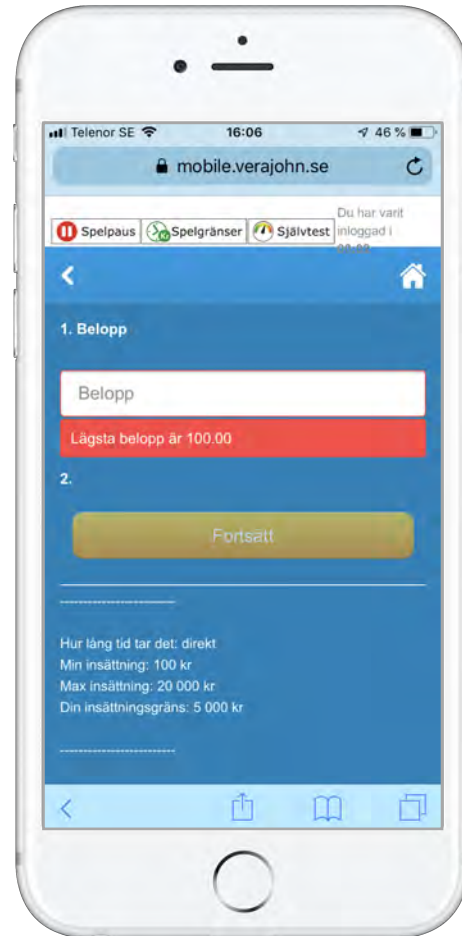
Telenor SE 16:06 46 %

mobile.verajohn.se

Spelpaus Spelgränser Självtest Du har varit inloggad i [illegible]

1. Belopp

Belopp

Lägsta belopp är 100.00

2.

Fortsätt

------------------------

Hur lång tid tar det: direkt
Min insättning: 100 kr
Max insättning: 20 000 kr
Din insättningsgräns: 5 000 kr

------------------------